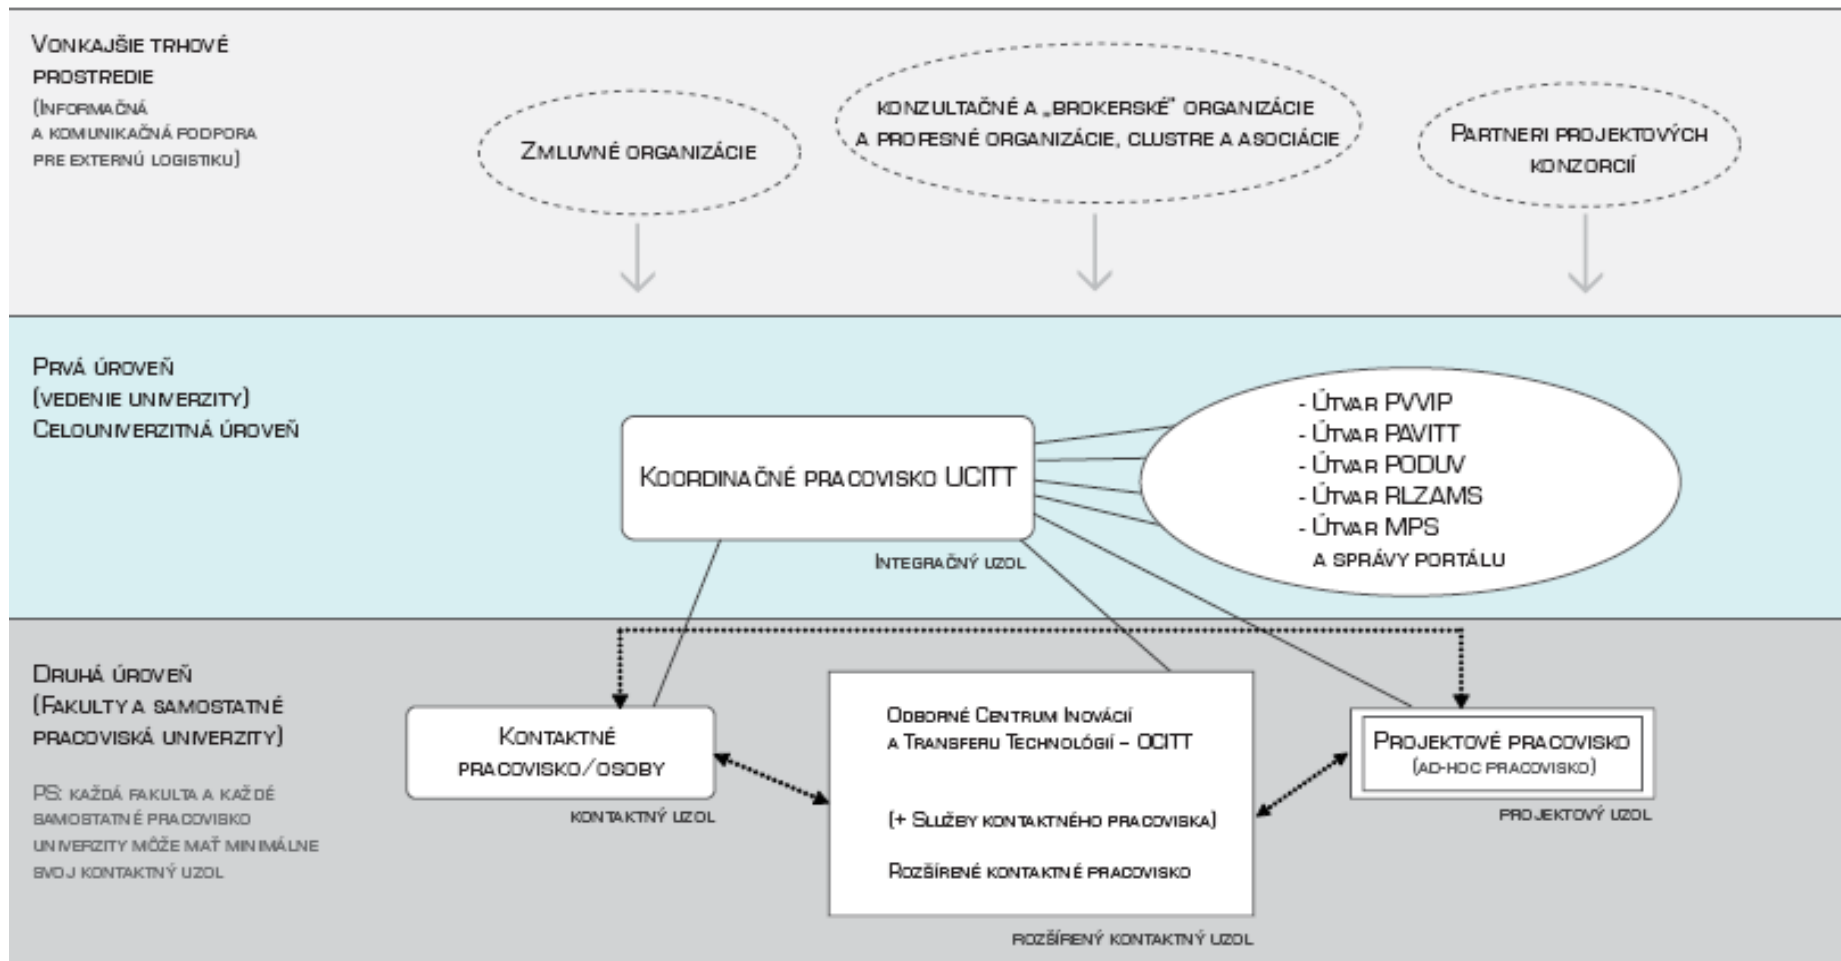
Vonkajšie trhové prostredie (Informačná a komunikačná podpora pre externú logistiku)

Zmluvné organizácie

konzultačné a „brokerské" organizácie a profesné organizácie, clustre a asociácie

Partneri projektových konzorcií

Prvá úroveň (vedenie univerzity) Celouniverzitná úroveň

Koordinačné pracovisko UCITT

Integračný uzol

- Útvar PVVIP
- Útvar PAVITT
- Útvar PODUV
- Útvar RLZAMS
- Útvar MPS a správy portálu

Druhá úroveň (Fakulty a samostatné pracoviská univerzity)

PS: každá fakulta a každé samostatné pracovisko univerzity môže mať minimálne svoj kontaktný uzol

Kontaktné pracovisko/osoby

kontaktný uzol

Odborné Centrum Inovácií a Transferu Technológií – OCITT

(+ Služby kontaktného pracoviska)

Rozšírené kontaktné pracovisko

rozšírený kontaktný uzol

Projektové pracovisko (ad-hoc pracovisko)

projektový uzol